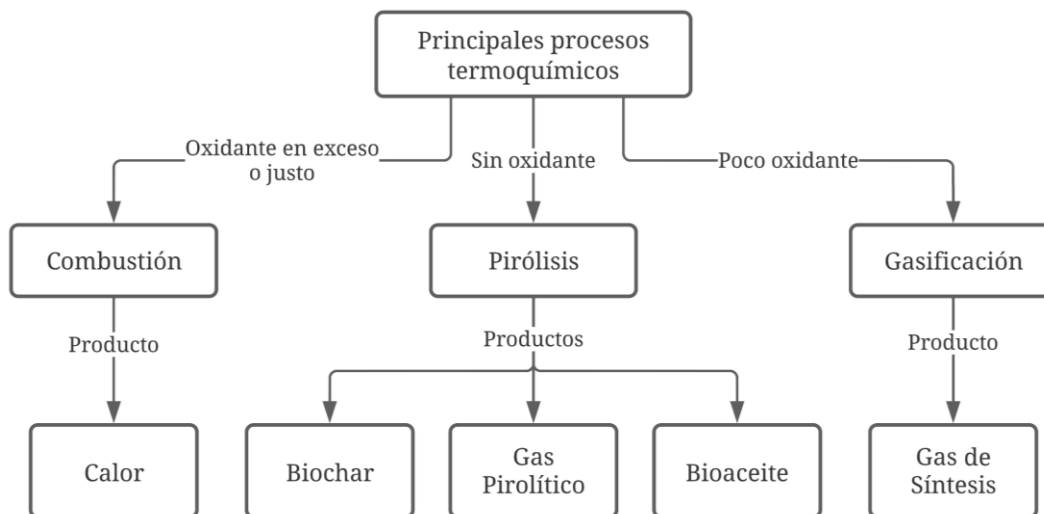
Principales procesos termoquímicos

Oxidante en exceso o justo

Sin oxidante

Poco oxidante

Combustión

Pirólisis

Gasificación

Producto

Productos

Producto

Calor

Biochar

Gas Pirolítico

Bioaceite

Gas de Síntesis